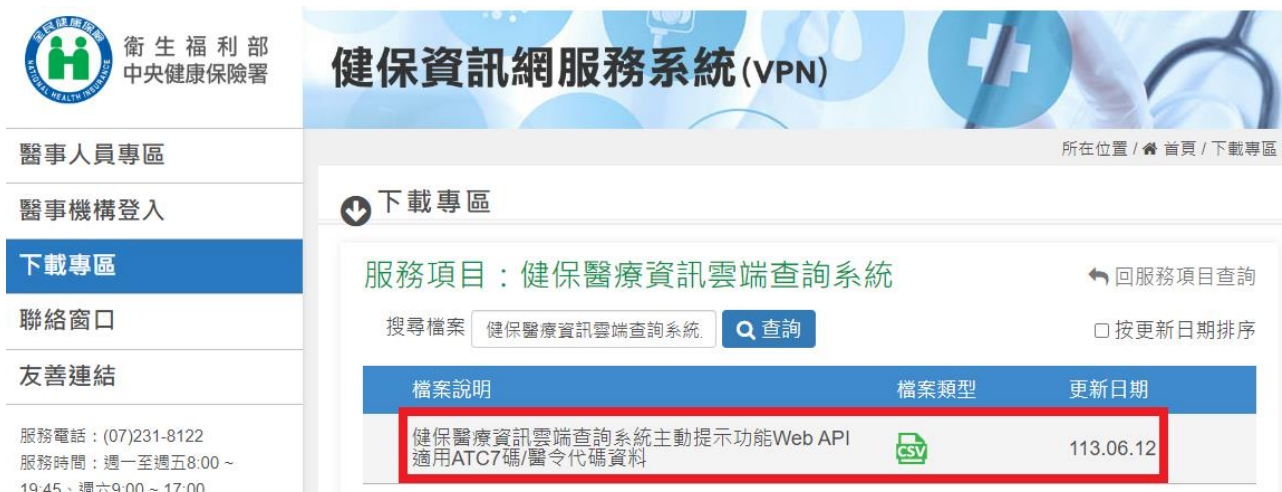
衛生福利部
中央健康保險署

NATIONAL HEALTH INSURANCE

健保資訊網服務系統(VPN)

醫事人員專區
醫事機構登入
下載專區
聯絡窗口
友善連結

服務電話：(07)231-8122
服務時間：週一至週五8:00 ~ 19:45，週六9:00 ~ 17:00

所在位置 / 首頁 / 下載專區

下載專區

服務項目：健保醫療資訊雲端查詢系統

回服務項目查詢

搜尋檔案 健保醫療資訊雲端查詢系統. 查詢

按更新日期排序

| 檔案說明 | 檔案類型 | 更新日期 |
|---|---|---|
| 健保醫療資訊雲端查詢系統主動提示功能Web API適用ATC7碼/醫令代碼資料 | CSV | 113.06.12 |